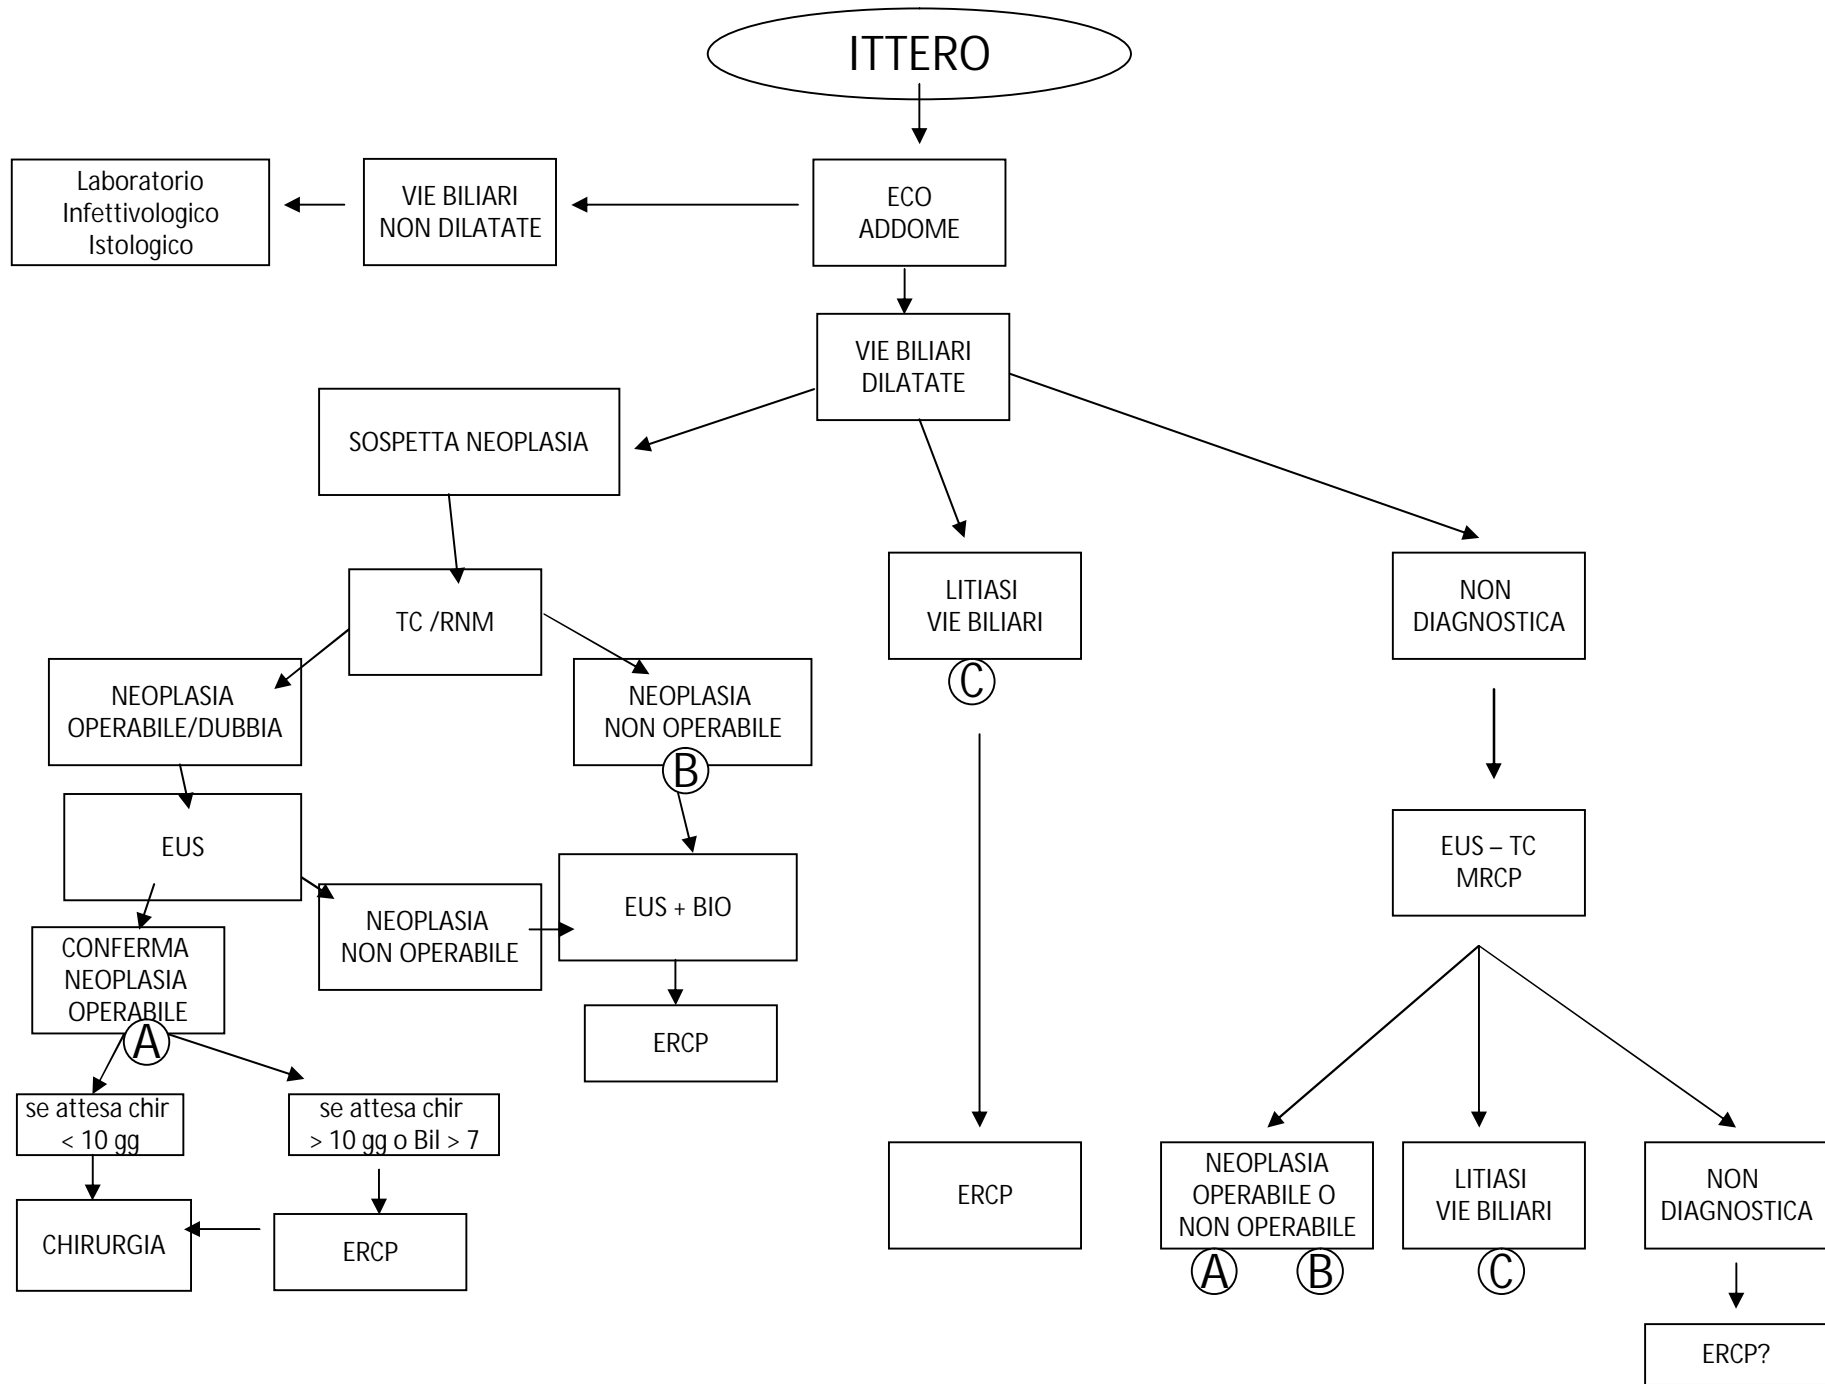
ITTERO

ECO ADDOME

VIE BILIARI NON DILATATE

Laboratorio
Infettivologico
Istologico

VIE BILIARI DILATATE

SOSPETTA NEOPLASIA

TC /RNM

NEOPLASIA OPERABILE/DUBBIA

NEOPLASIA NON OPERABILE
Ⓑ

EUS

NEOPLASIA NON OPERABILE

EUS + BIO

ERCP

CONFERMA NEOPLASIA OPERABILE
Ⓐ

se attesa chir < 10 gg

se attesa chir > 10 gg o Bil > 7

CHIRURGIA

ERCP

LITIASI VIE BILIARI
Ⓒ

ERCP

NON DIAGNOSTICA

EUS – TC
MRCP

NEOPLASIA OPERABILE O NON OPERABILE
Ⓐ Ⓑ

LITIASI VIE BILIARI
Ⓒ

NON DIAGNOSTICA

ERCP?